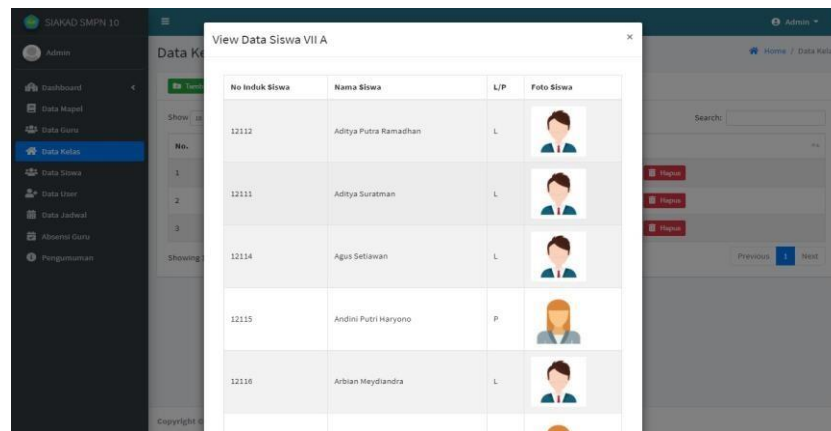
SIAKAD SMPN 10

Admin

Dashboard
Data Mapel
Data Guru
Data Kelas
Data Siswa
Data User
Data Jadwal
Absensi Guru
Pengumuman

Admin

Data Ke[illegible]

Home / Data Kela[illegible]

Tamb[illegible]

Show

Search:

No.

1
2
3

Hapus
Hapus
Hapus

Showing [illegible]

Previous 1 Next

Copyright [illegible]

View Data Siswa VII A

×

| No Induk Siswa | Nama Siswa | L/P | Foto Siswa |
|---|---|---|---|
| 12112 | Aditya Putra Ramadhan | L | |
| 12111 | Aditya Suratman | L | |
| 12114 | Agus Setiawan | L | |
| 12115 | Andini Putri Haryono | P | |
| 12116 | Arbian Meydiandra | L | |